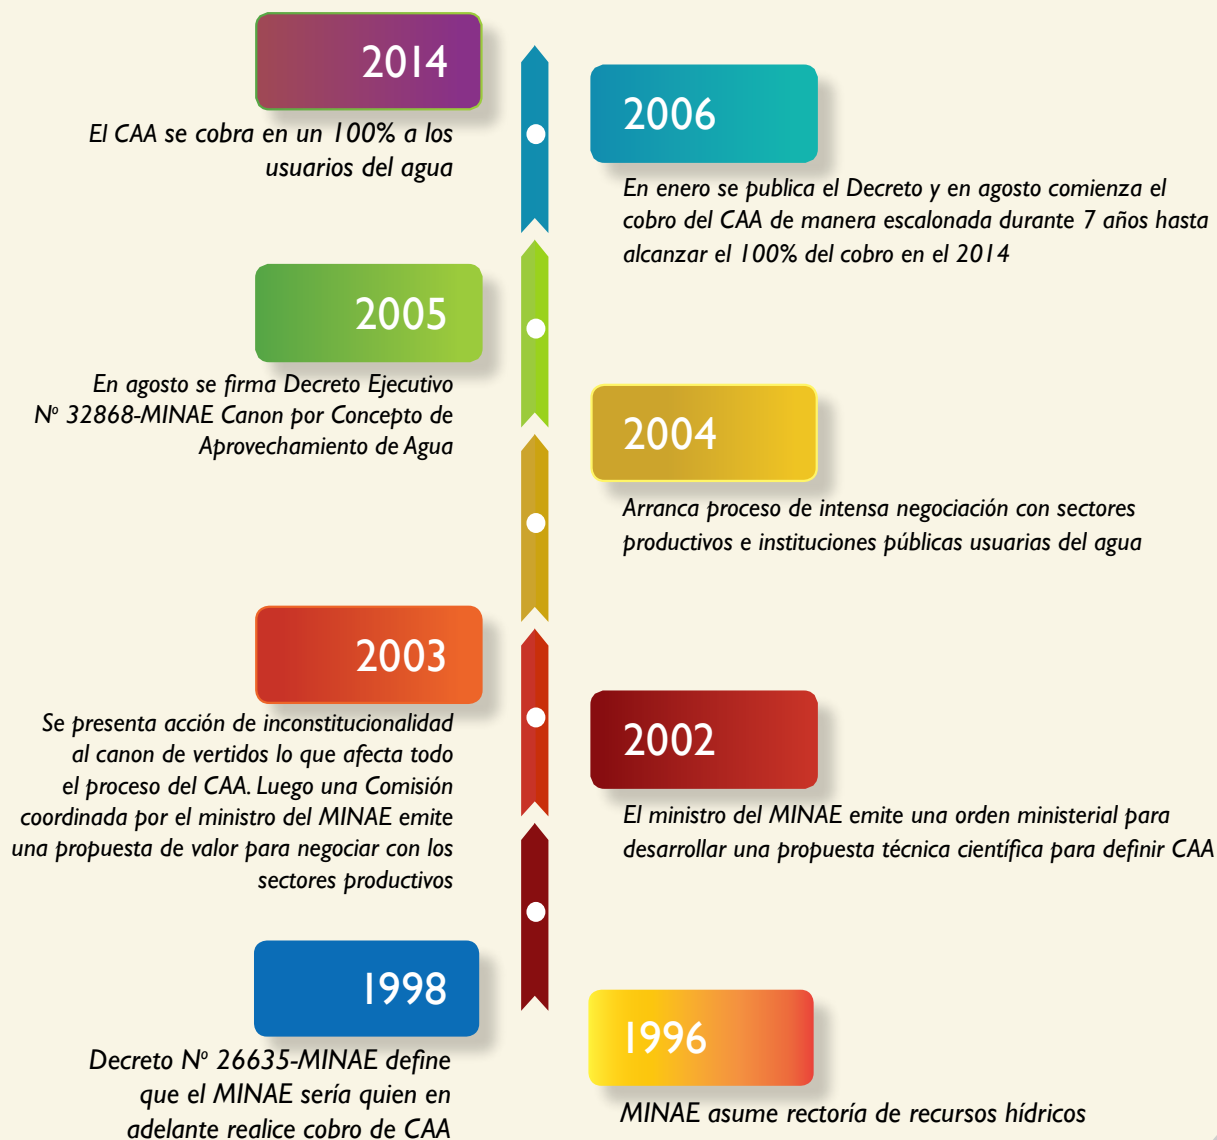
2014

El CAA se cobra en un 100% a los usuarios del agua

2006

En enero se publica el Decreto y en agosto comienza el cobro del CAA de manera escalonada durante 7 años hasta alcanzar el 100% del cobro en el 2014

2005

En agosto se firma Decreto Ejecutivo Nº 32868-MINAE Canon por Concepto de Aprovechamiento de Agua

2004

Arranca proceso de intensa negociación con sectores productivos e instituciones públicas usuarias del agua

2003

Se presenta acción de inconstitucionalidad al canon de vertidos lo que afecta todo el proceso del CAA. Luego una Comisión coordinada por el ministro del MINAE emite una propuesta de valor para negociar con los sectores productivos

2002

El ministro del MINAE emite una orden ministerial para desarrollar una propuesta técnica científica para definir CAA

1998

Decreto Nº 26635-MINAE define que el MINAE sería quien en adelante realice cobro de CAA

1996

MINAE asume rectoría de recursos hídricos